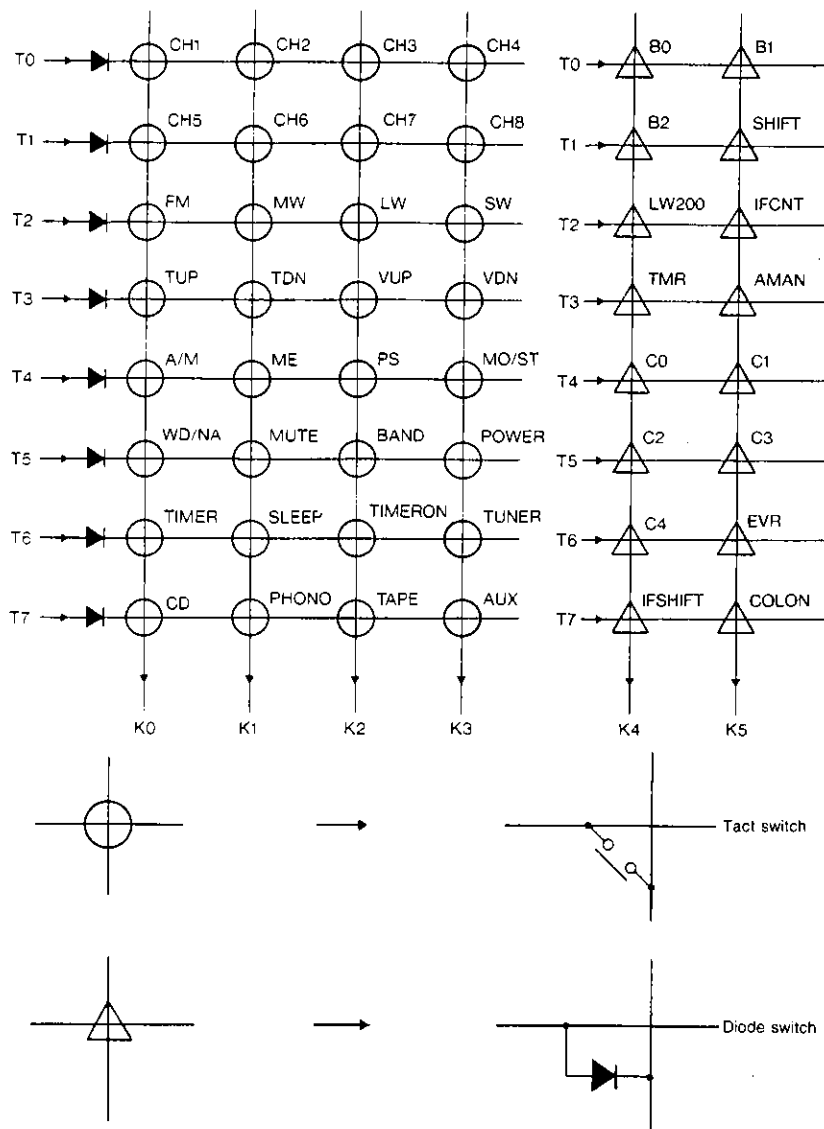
T0 CH1 CH2 CH3 CH4
T1 CH5 CH6 CH7 CH8
T2 FM MW LW SW
T3 TUP TDN VUP VDN
T4 A/M ME PS MO/ST
T5 WD/NA MUTE BAND POWER
T6 TIMER SLEEP TIMERON TUNER
T7 CD PHONO TAPE AUX
K0 K1 K2 K3

T0 B0 B1
T1 B2 SHIFT
T2 LW200 IFCNT
T3 TMR AMAN
T4 C0 C1
T5 C2 C3
T6 C4 EVR
T7 IFSHIFT COLON
K4 K5

Tact switch

Diode switch